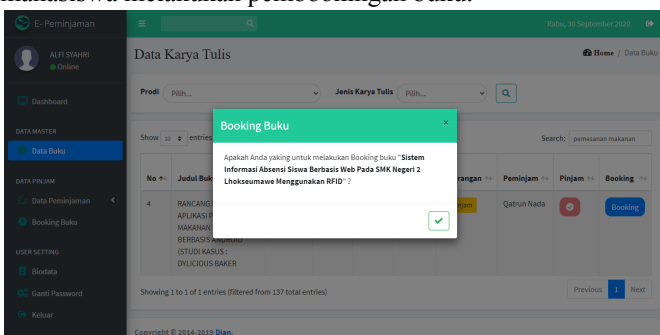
mahasiswa melakukan pembookingan buku.

E-Peminjaman

Rabu, 30 September 2020

ALFI SYAHRI
Online

Dashboard

DATA MASTER

Data Buku

DATA PINJAM

Data Peminjaman

Booking Buku

USER SETTING

Biodata

Ganti Password

Keluar

Data Karya Tulis

Home / Data Buku

Prodi Pilih...

Jenis Karya Tulis Pilih...

Show 10 entries

Search: pemesanan makanan

| No | Judul Buku | | | Keterangan | Peminjam | Pinjam | Booking |
|---|---|---|---|---|---|---|---|
| 4 | RANCANG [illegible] APLIKASI P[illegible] MAKANAN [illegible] BERBASIS ANDROID (STUDI KASUS : DYLICIOUS BAKER | | | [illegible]njam | Qatrun Nada | | Booking |

Showing 1 to 1 of 1 entries (filtered from 137 total entries)

Previous 1 Next

Copyright © 2014-2019 Dian.

Booking Buku

×

Apakah Anda yaking untuk melakukan Booking buku "Sistem Informasi Absensi Siswa Berbasis Web Pada SMK Negeri 2 Lhokseumawe Menggunakan RFID" ?